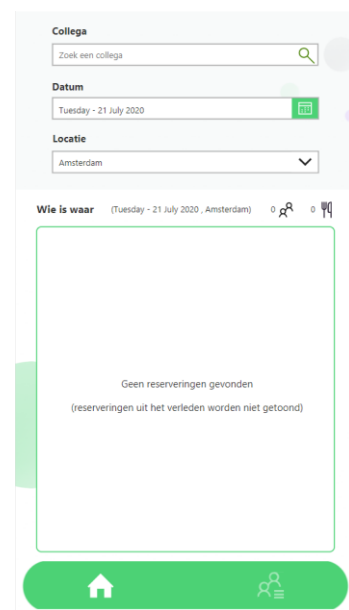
Collega

Zoek een collega

Datum

Tuesday - 21 July 2020

Locatie

Amsterdam

Wie is waar (Tuesday - 21 July 2020 , Amsterdam) 0 0

Geen reserveringen gevonden

(reserveringen uit het verleden worden niet getoond)